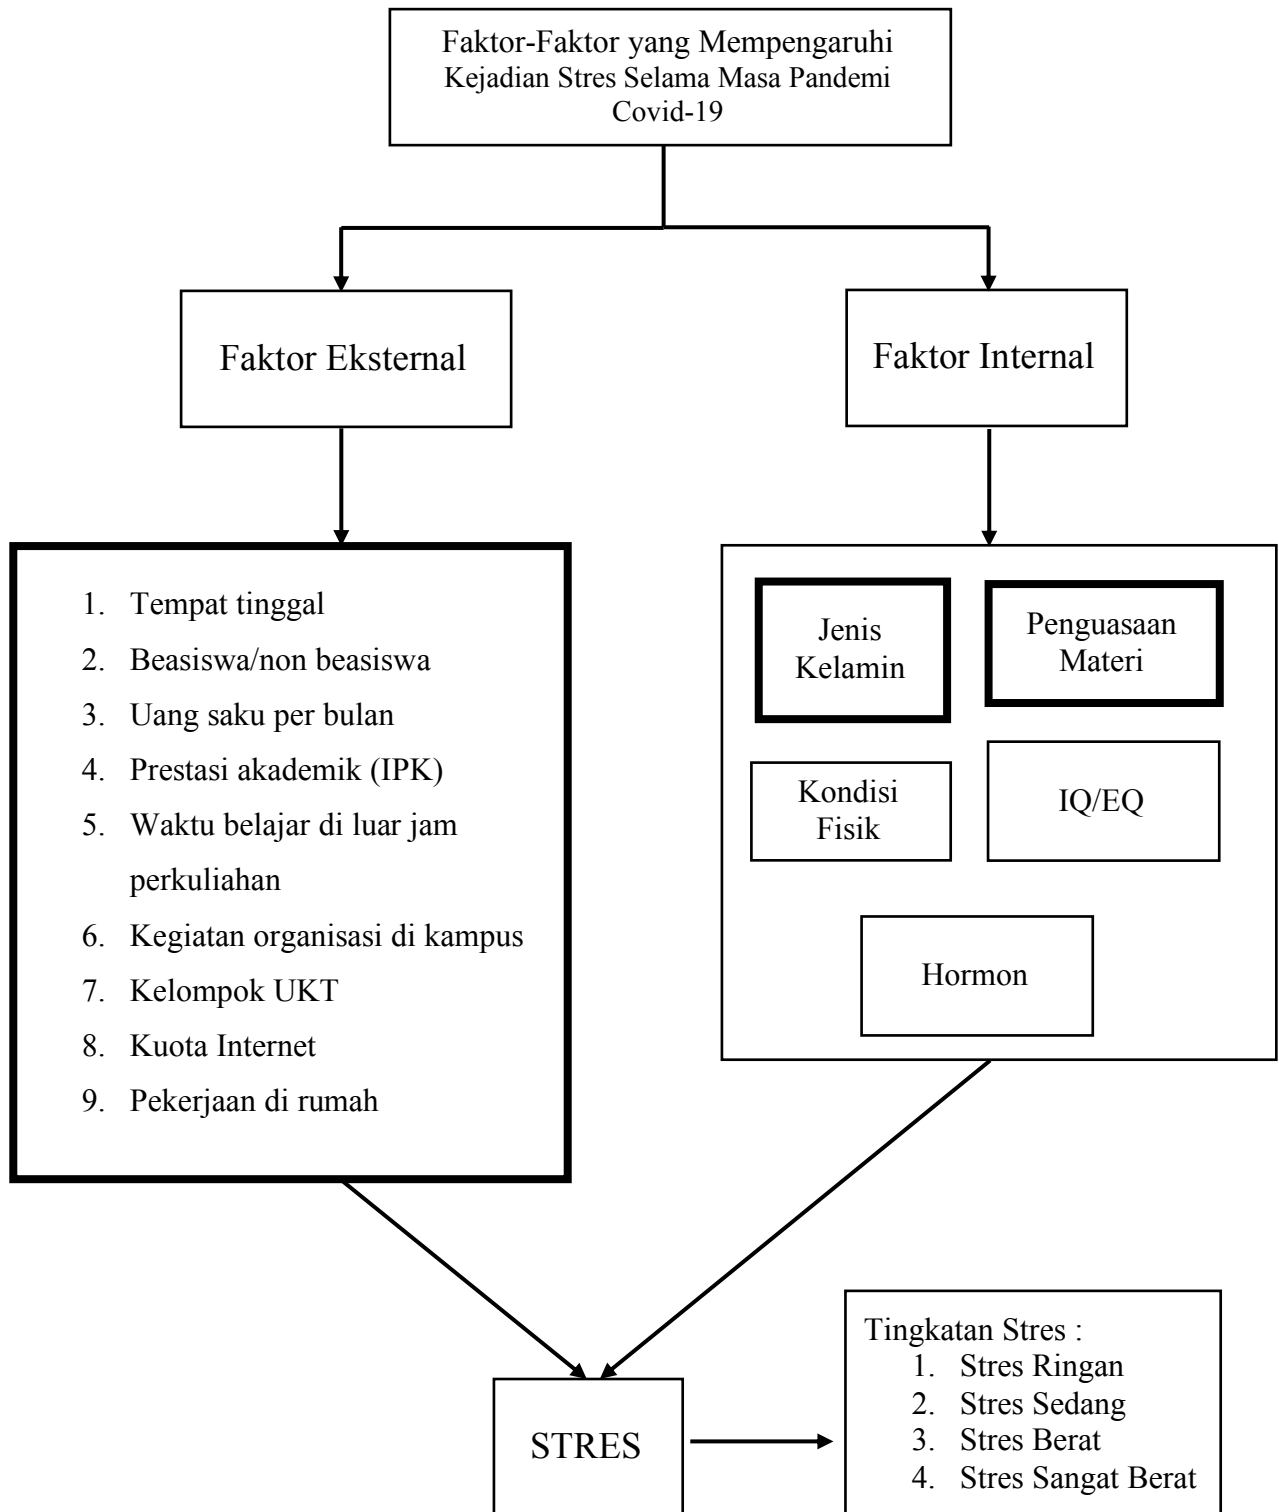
Faktor-Faktor yang Mempengaruhi Kejadian Stres Selama Masa Pandemi Covid-19

Faktor Eksternal

Faktor Internal

1. Tempat tinggal
2. Beasiswa/non beasiswa
3. Uang saku per bulan
4. Prestasi akademik (IPK)
5. Waktu belajar di luar jam perkuliahan
6. Kegiatan organisasi di kampus
7. Kelompok UKT
8. Kuota Internet
9. Pekerjaan di rumah

Jenis Kelamin

Penguasaan Materi

Kondisi Fisik

IQ/EQ

Hormon

STRES

Tingkatan Stres :
1. Stres Ringan
2. Stres Sedang
3. Stres Berat
4. Stres Sangat Berat